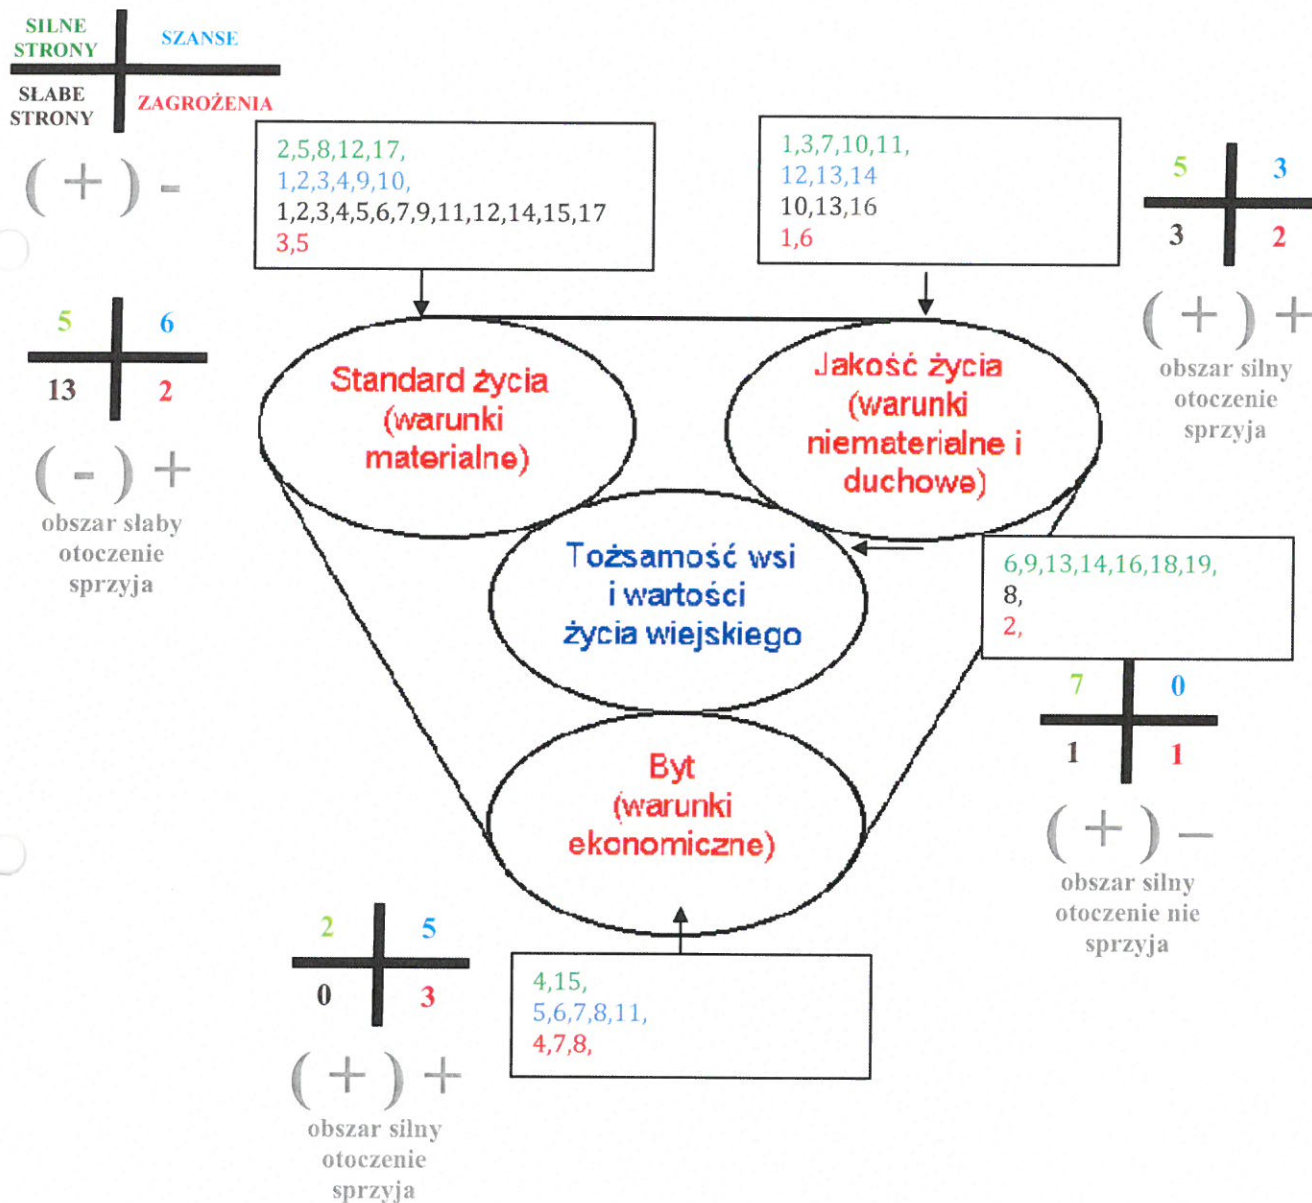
SILNE STRONY
SZANSE
SŁABE STRONY
ZAGROŻENIA

( + ) -

2,5,8,12,17,
1,2,3,4,9,10,
1,2,3,4,5,6,7,9,11,12,14,15,17
3,5

1,3,7,10,11,
12,13,14
10,13,16
1,6

5
3
3
2

( + ) +
obszar silny otoczenie sprzyja

5
6
13
2

( - ) +
obszar słaby otoczenie sprzyja

Standard życia (warunki materialne)

Jakość życia (warunki niematerialne i duchowe)

Tożsamość wsi i wartości życia wiejskiego

6,9,13,14,16,18,19,
8,
2,

7
0
1
1

( + ) –
obszar silny otoczenie nie sprzyja

Byt (warunki ekonomiczne)

2
5
0
3

( + ) +
obszar silny otoczenie sprzyja

4,15,
5,6,7,8,11,
4,7,8,